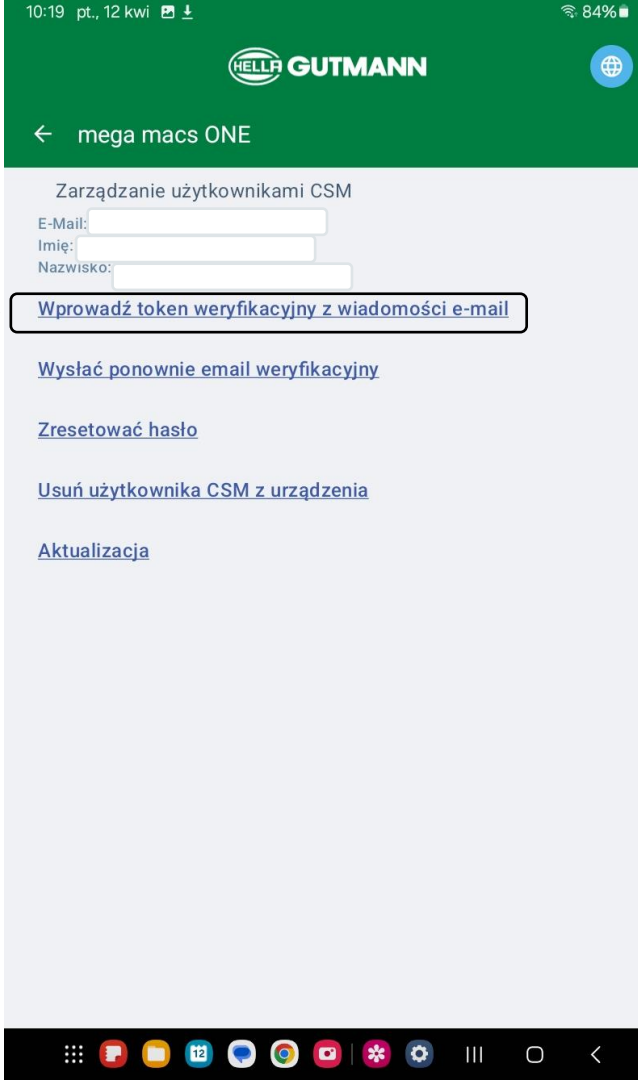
10:19 pt., 12 kwi 84%

HELLA GUTMANN

← mega macs ONE

Zarządzanie użytkownikami CSM

E-Mail:
Imię:
Nazwisko:

Wprowadź token weryfikacyjny z wiadomości e-mail

Wysłać ponownie email weryfikacyjny

Zresetować hasło

Usuń użytkownika CSM z urządzenia

Aktualizacja

12